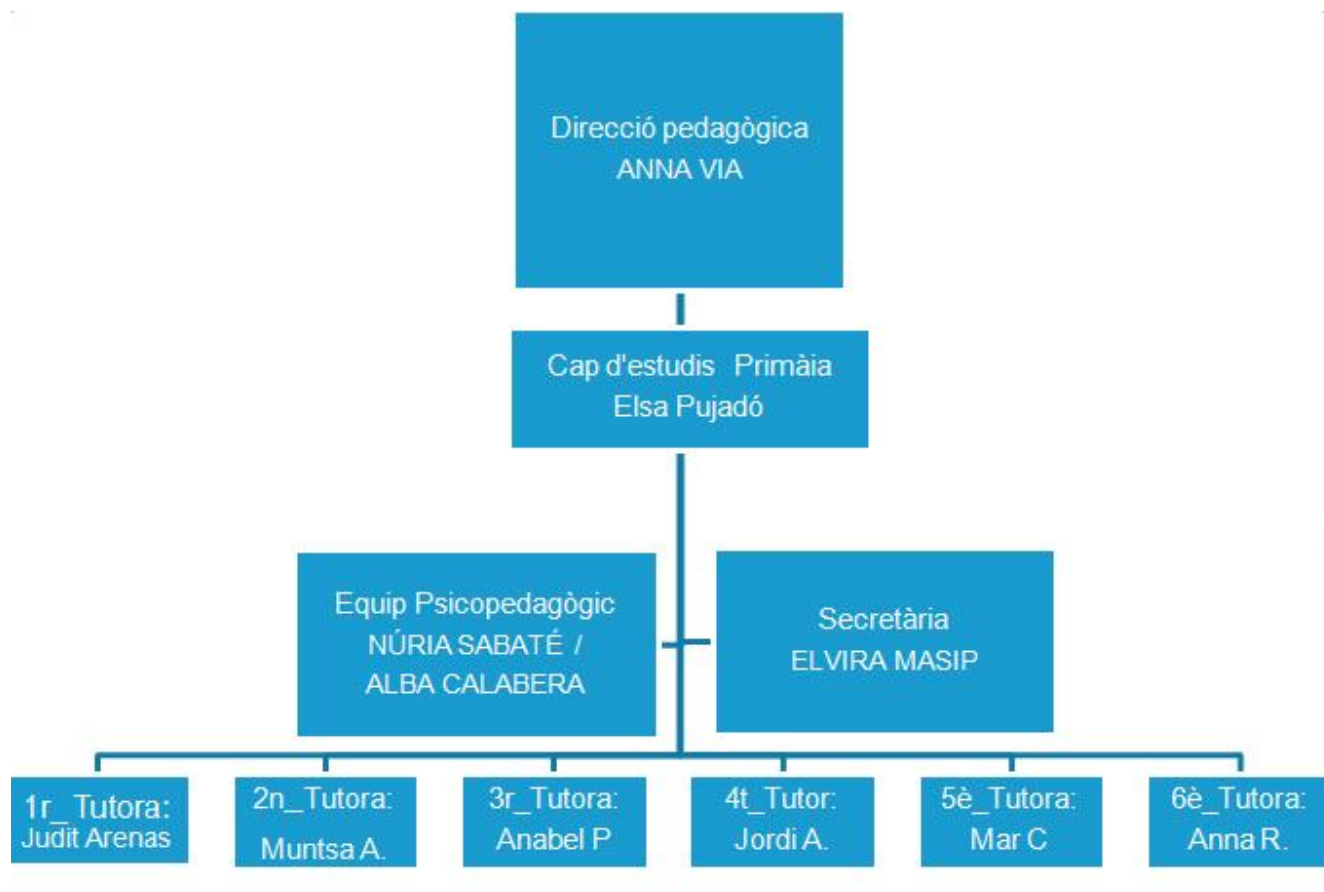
Direcció pedagògica
ANNA VIA

Cap d'estudis Primàia
Elsa Pujadó

Equip Psicopedagògic
NÚRIA SABATÉ /
ALBA CALABERA

Secretària
ELVIRA MASIP

1r_Tutora:
Judit Arenas

2n_Tutora:
Muntsa A.

3r_Tutora:
Anabel P

4t_Tutor:
Jordi A.

5è_Tutora:
Mar C

6è_Tutora:
Anna R.